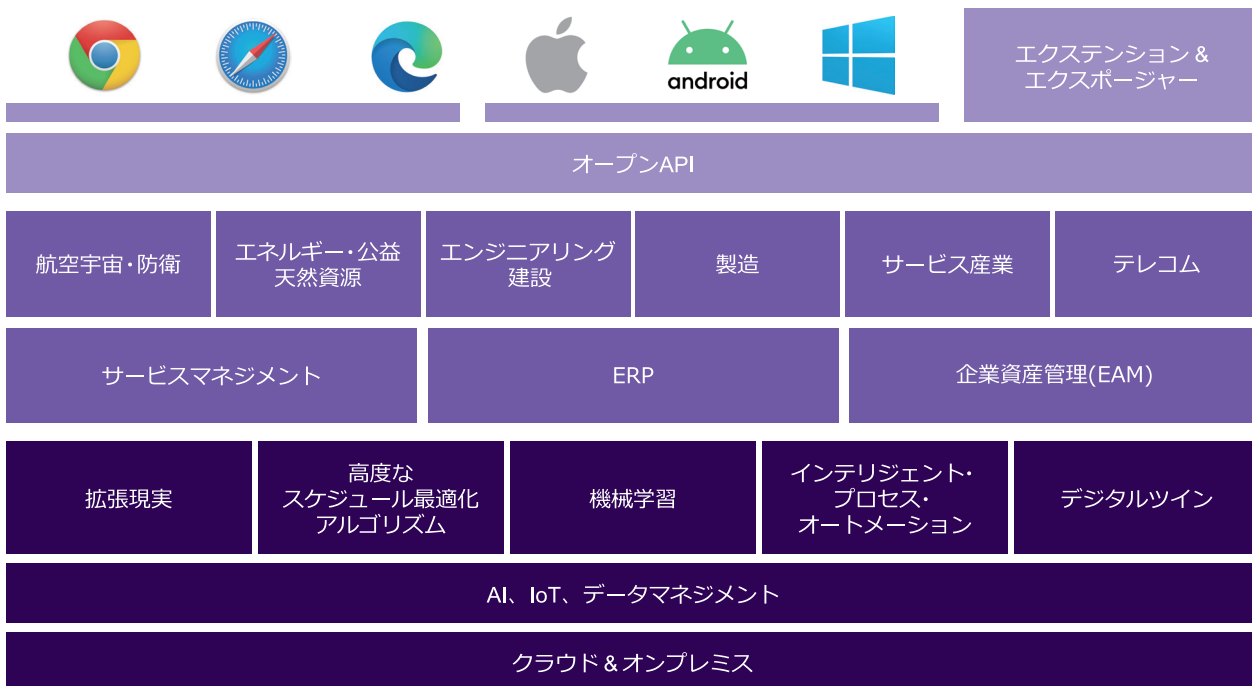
android

エクステンション & エクスポージャー

オープンAPI

航空宇宙・防衛

エネルギー・公益 天然資源

エンジニアリング 建設

製造

サービス産業

テレコム

サービスマネジメント

ERP

企業資産管理(EAM)

拡張現実

高度な スケジュール最適化 アルゴリズム

機械学習

インテリジェント・ プロセス・ オートメーション

デジタルツイン

AI、IoT、データマネジメント

クラウド & オンプレミス